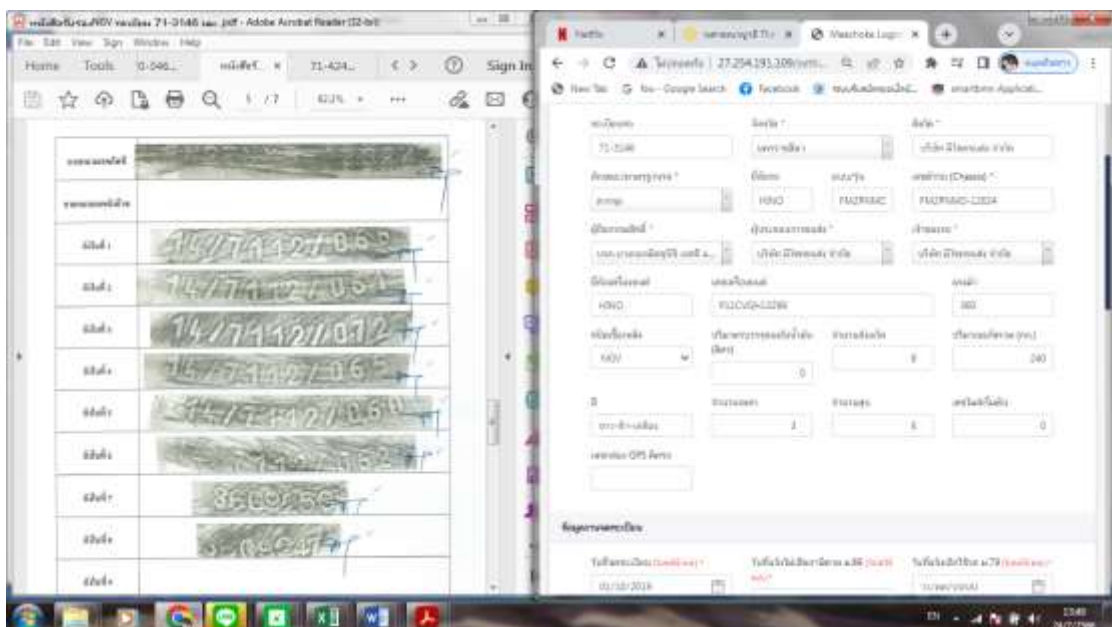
หนังสือรับรอง NGV รถเลขทะเบียน 71-3146 และ .pdf - Adobe Acrobat Reader (32-bit)
File Edit View Sign Window Help
Home Tools 0-346... หนังสือรับรอ... × 71-424... Sign In
1 / 7 82.1%

| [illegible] | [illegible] |
|---|---|
| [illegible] | |
| ถังที่ 1 | 14/7112/062 |
| ถังที่ 2 | 14/7112/054 |
| ถังที่ 3 | 14/7112/072 |
| ถังที่ 4 | 14/7112/065 |
| ถังที่ 5 | 14/7112/060 |
| ถังที่ 6 | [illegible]062 |
| ถังที่ 7 | 3609 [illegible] |
| ถังที่ 8 | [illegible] |
| ถังที่ 9 | |

Netflix × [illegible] × Weechoke Login ×
27.254.191.109/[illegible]
New Tab Google Search Facebook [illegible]

ทะเบียนรถ
71-3146
จังหวัด *
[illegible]
ยี่ห้อ *
HINO
รุ่น
FM2PNMD
เลขตัวถัง (Chassis) *
FM2PNMD-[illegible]
HINO
P11CVS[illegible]
360
NGV
0
8
240
3
6
0
เลขกล่อง GPS ติดรถ

ข้อมูลการจดทะเบียน
วันที่จดทะเบียน
03/10/2019

EN 15:48